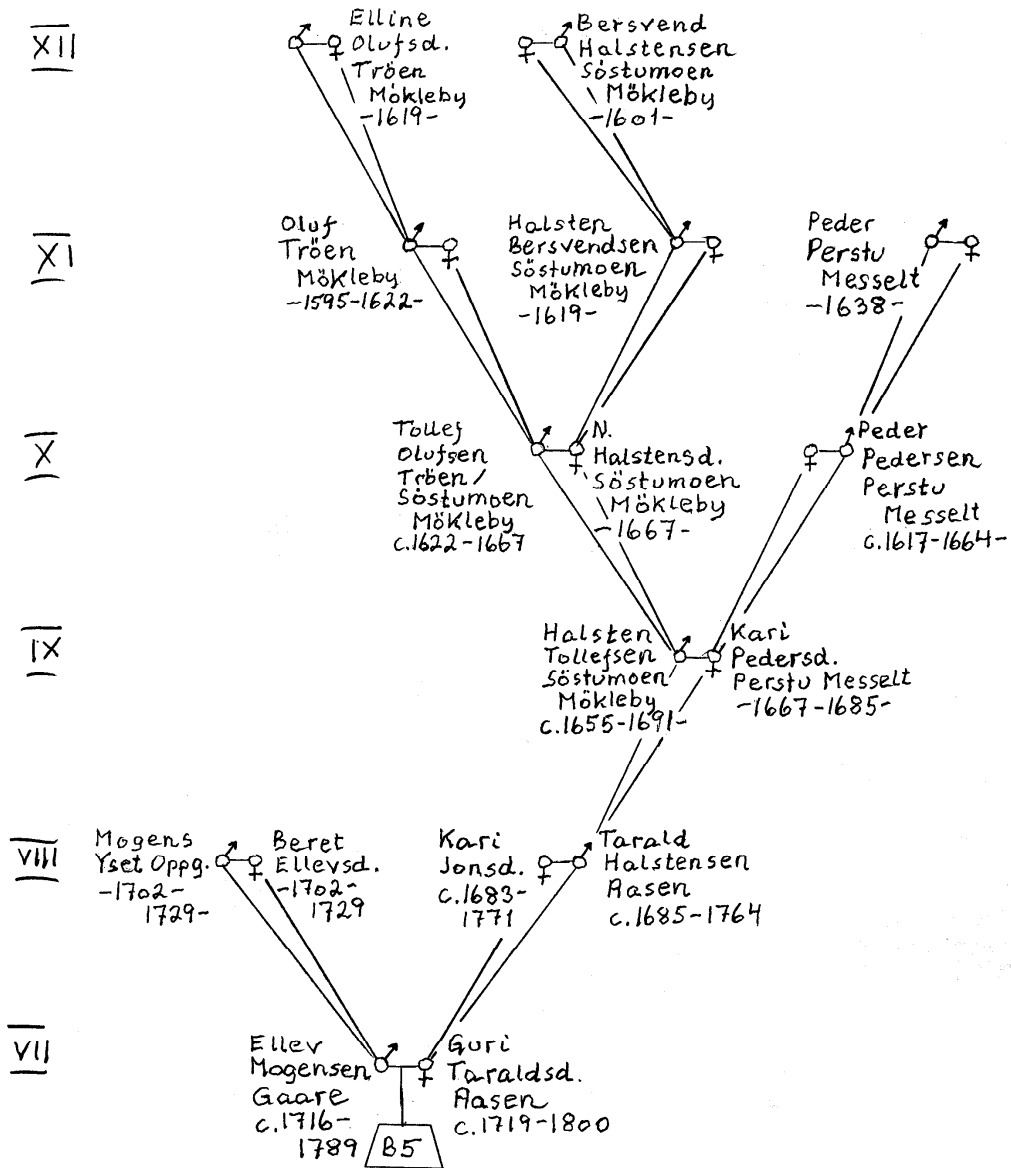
XII

Elline Olufsd. Tröen Mökleby -1619-

Bersvend Halstensen Söstumoen Mökleby -1601-

XI

Oluf Tröen Mökleby -1595-1622-

Halsten Bersvendsen Söstumoen Mökleby -1619-

Peder Perstu Messelt -1638-

X

Tollef Olufsen Tröen / Söstumoen Mökleby c.1622-1667

N. Halstensd. Söstumoen Mökleby -1667-

Peder Pedersen Perstu Messelt c.1617-1664-

IX

Halsten Tollefsen Söstumoen Mökleby c.1655-1691-

Kari Pedersd. Perstu Messelt -1667-1685-

VIII

Mogens Yset Oppg. -1702-1729-

Beret Ellevsd. -1702-1729

Kari Jonsd. c.1683-1771

Tarald Halstensen Aasen c.1685-1764

VII

Ellev Mogensen Gaare c.1716-1789

Guri Taraldsd. Aasen c.1719-1800

B5